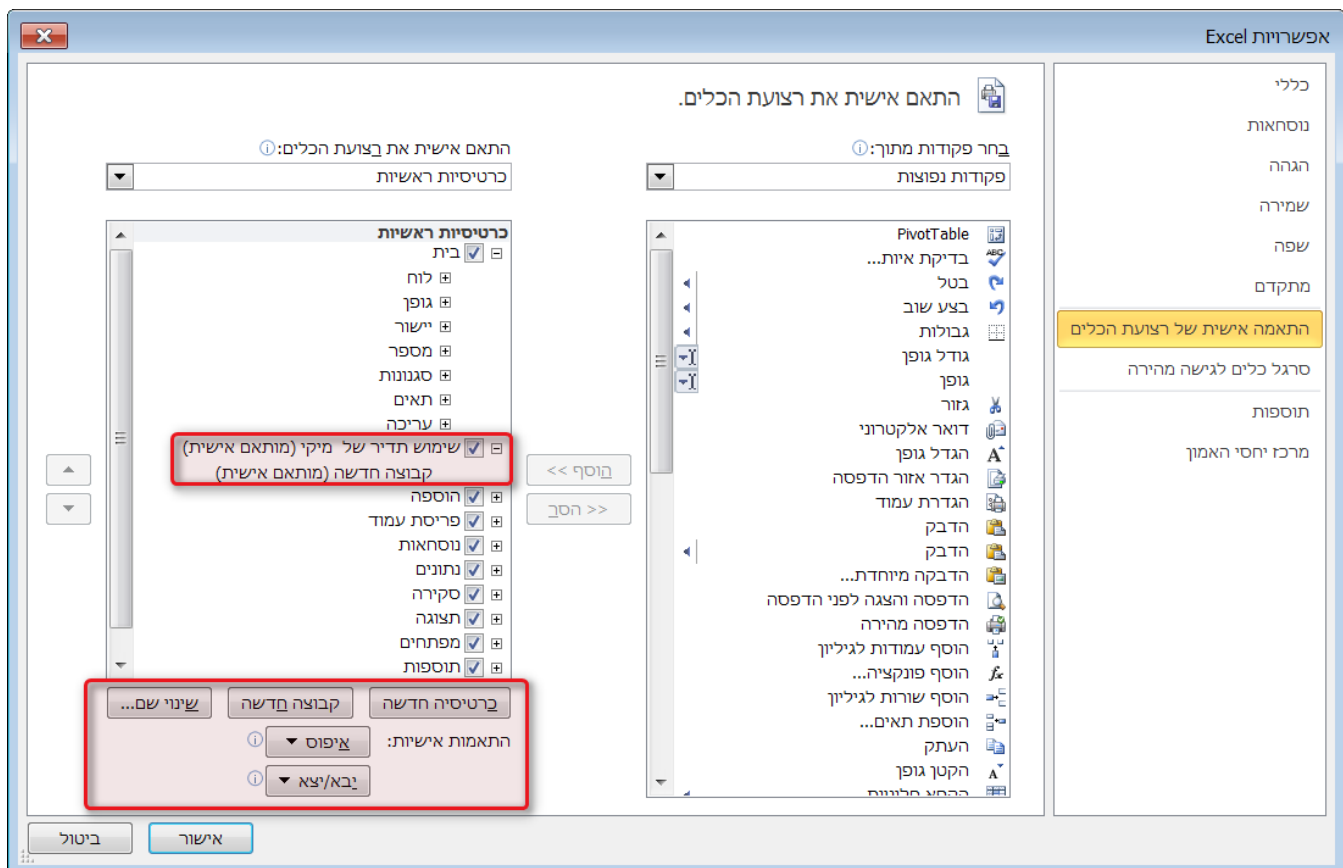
אפשרויות Excel

כללי
נוסחאות
הגהה
שמירה
שפה
מתקדם
התאמה אישית של רצועת הכלים
סרגל כלים לגישה מהירה
תוספות
מרכז יחסי האמון

התאם אישית את רצועת הכלים.

בחר פקודות מתוך:
פקודות נפוצות

PivotTable
בדיקת איות...
בטל
בצע שוב
גבולות
גודל גופן
גופן
גזור
דואר אלקטרוני
הגדל גופן
הגדר אזור הדפסה
הגדרת עמוד
הדבק
הדבק
הדבקה מיוחדת...
הדפסה והצגה לפני הדפסה
הדפסה מהירה
הוסף עמודות לגיליון
הוסף פונקציה...
הוסף שורות לגיליון
הוספת תאים...
העתק
הקטן גופן
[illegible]

הוסף >>
<< הסר

התאם אישית את רצועת הכלים:
כרטיסיות ראשיות

כרטיסיות ראשיות
בית
לוח
גופן
יישור
מספר
סגנונות
תאים
עריכה
שימוש תדיר של מיקי (מותאם אישית)
קבוצה חדשה (מותאם אישית)
הוספה
פריסת עמוד
נוסחאות
נתונים
סקירה
תצוגה
מפתחים
תוספות

כרטיסיה חדשה
קבוצה חדשה
שינוי שם...
התאמות אישיות:
איפוס ▾
יבא/יצא ▾

אישור
ביטול